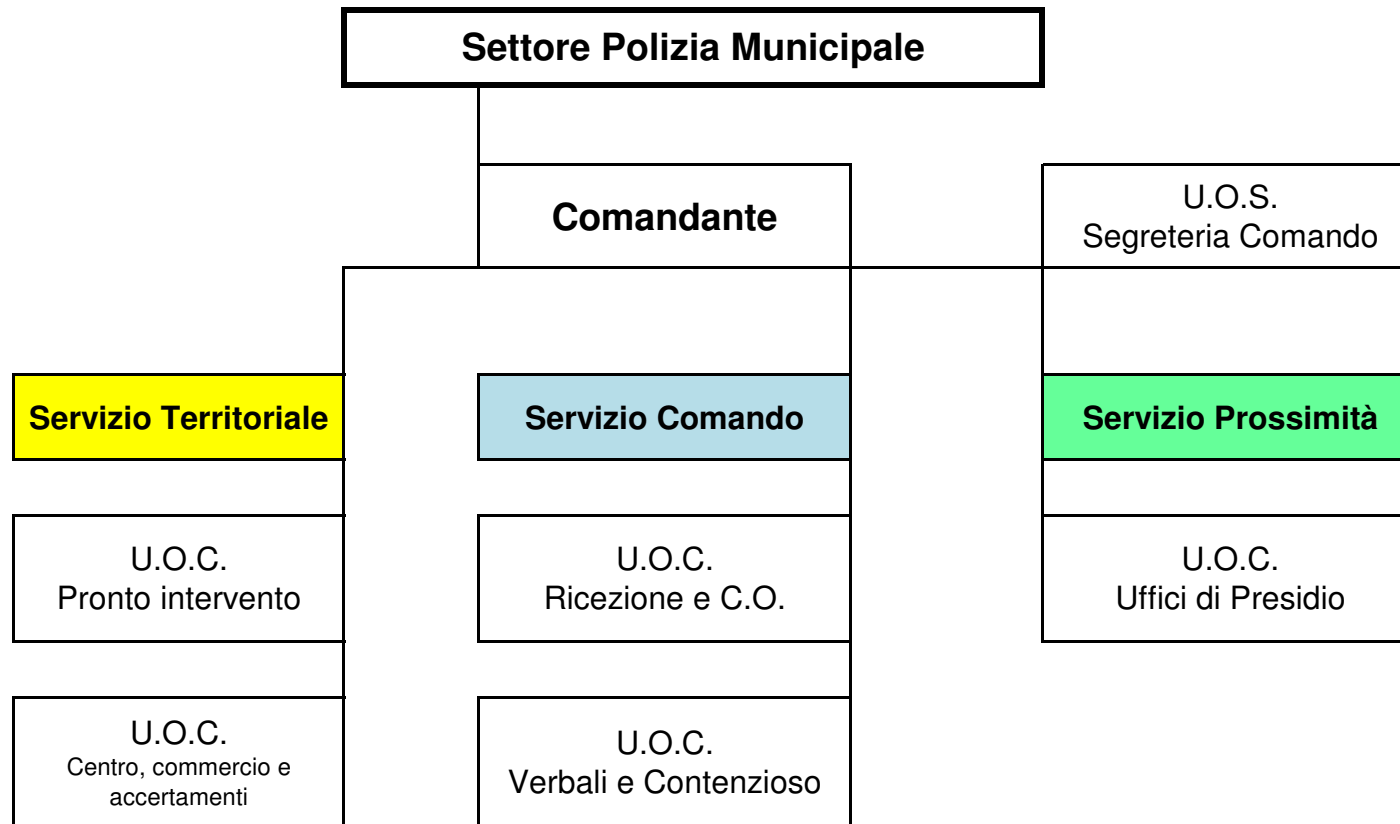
Settore Polizia Municipale

Comandante

U.O.S.
Segreteria Comando

Servizio Territoriale

Servizio Comando

Servizio Prossimità

U.O.C.
Pronto intervento

U.O.C.
Ricezione e C.O.

U.O.C.
Uffici di Presidio

U.O.C.
Centro, commercio e accertamenti

U.O.C.
Verbali e Contenzioso